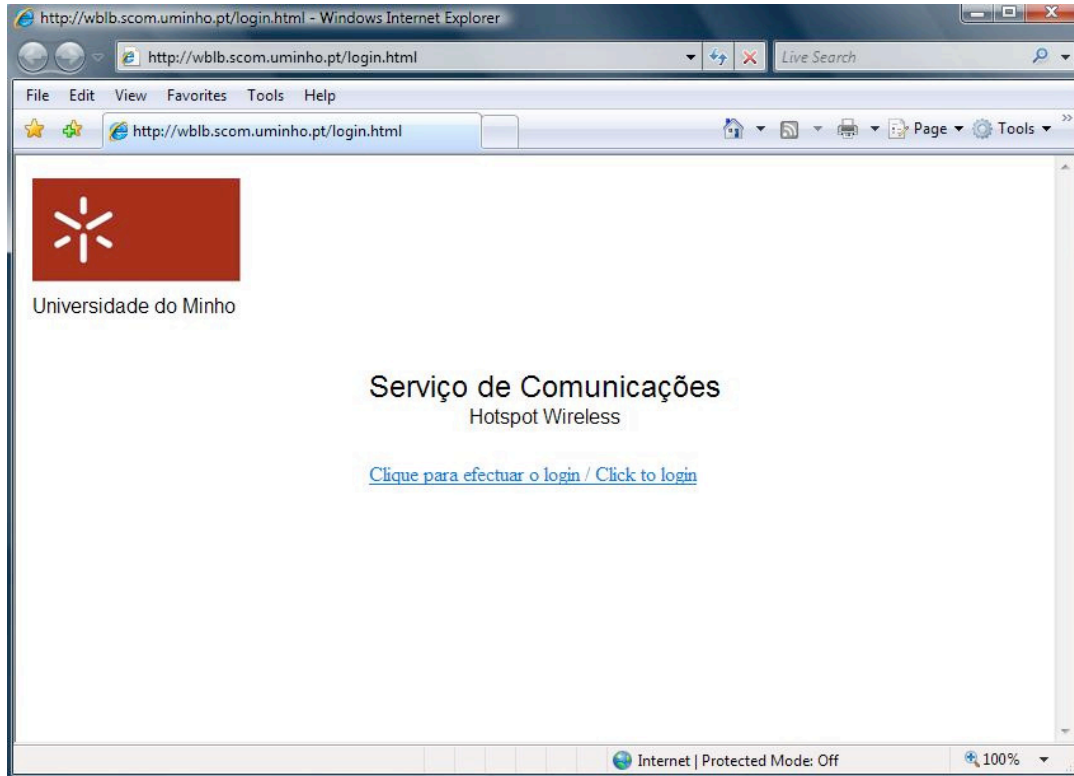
http://wblb.scom.uminho.pt/login.html - Windows Internet Explorer

http://wblb.scom.uminho.pt/login.html

Live Search

File Edit View Favorites Tools Help

http://wblb.scom.uminho.pt/login.html

Page ▾ Tools ▾

Universidade do Minho

Serviço de Comunicações
Hotspot Wireless

Clique para efectuar o login / Click to login

Internet | Protected Mode: Off

100%